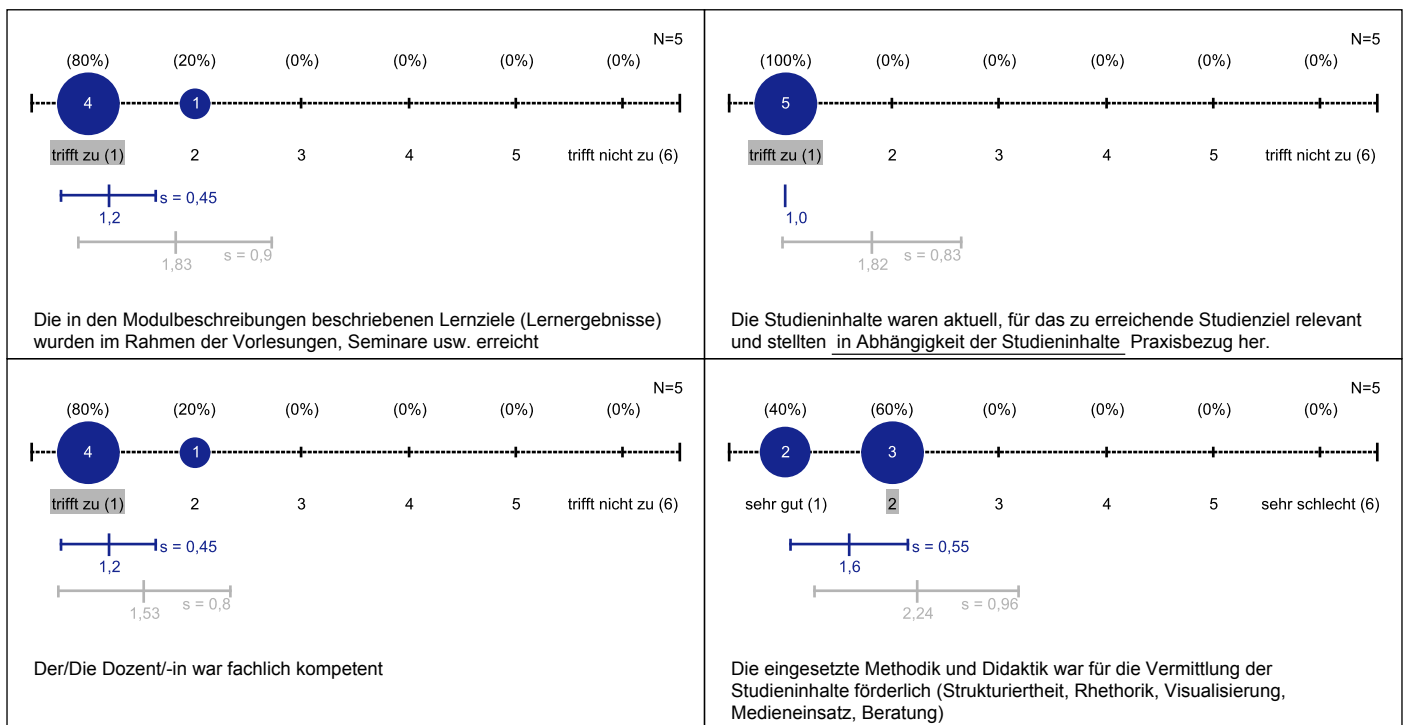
N=5

(80%) (20%) (0%) (0%) (0%) (0%)

4 1

trifft zu (1) 2 3 4 5 trifft nicht zu (6)

s = 0,45
1,2

1,83 s = 0,9

Die in den Modulbeschreibungen beschriebenen Lernziele (Lernergebnisse) wurden im Rahmen der Vorlesungen, Seminare usw. erreicht

N=5

(100%) (0%) (0%) (0%) (0%) (0%)

5

trifft zu (1) 2 3 4 5 trifft nicht zu (6)

1,0

1,82 s = 0,83

Die Studieninhalte waren aktuell, für das zu erreichende Studienziel relevant und stellten in Abhängigkeit der Studieninhalte Praxisbezug her.

N=5

(80%) (20%) (0%) (0%) (0%) (0%)

4 1

trifft zu (1) 2 3 4 5 trifft nicht zu (6)

s = 0,45
1,2

1,53 s = 0,8

Der/Die Dozent/-in war fachlich kompetent

N=5

(40%) (60%) (0%) (0%) (0%) (0%)

2 3

sehr gut (1) 2 3 4 5 sehr schlecht (6)

s = 0,55
1,6

2,24 s = 0,96

Die eingesetzte Methodik und Didaktik war für die Vermittlung der Studieninhalte förderlich (Strukturiertheit, Rhethorik, Visualisierung, Medieneinsatz, Beratung)